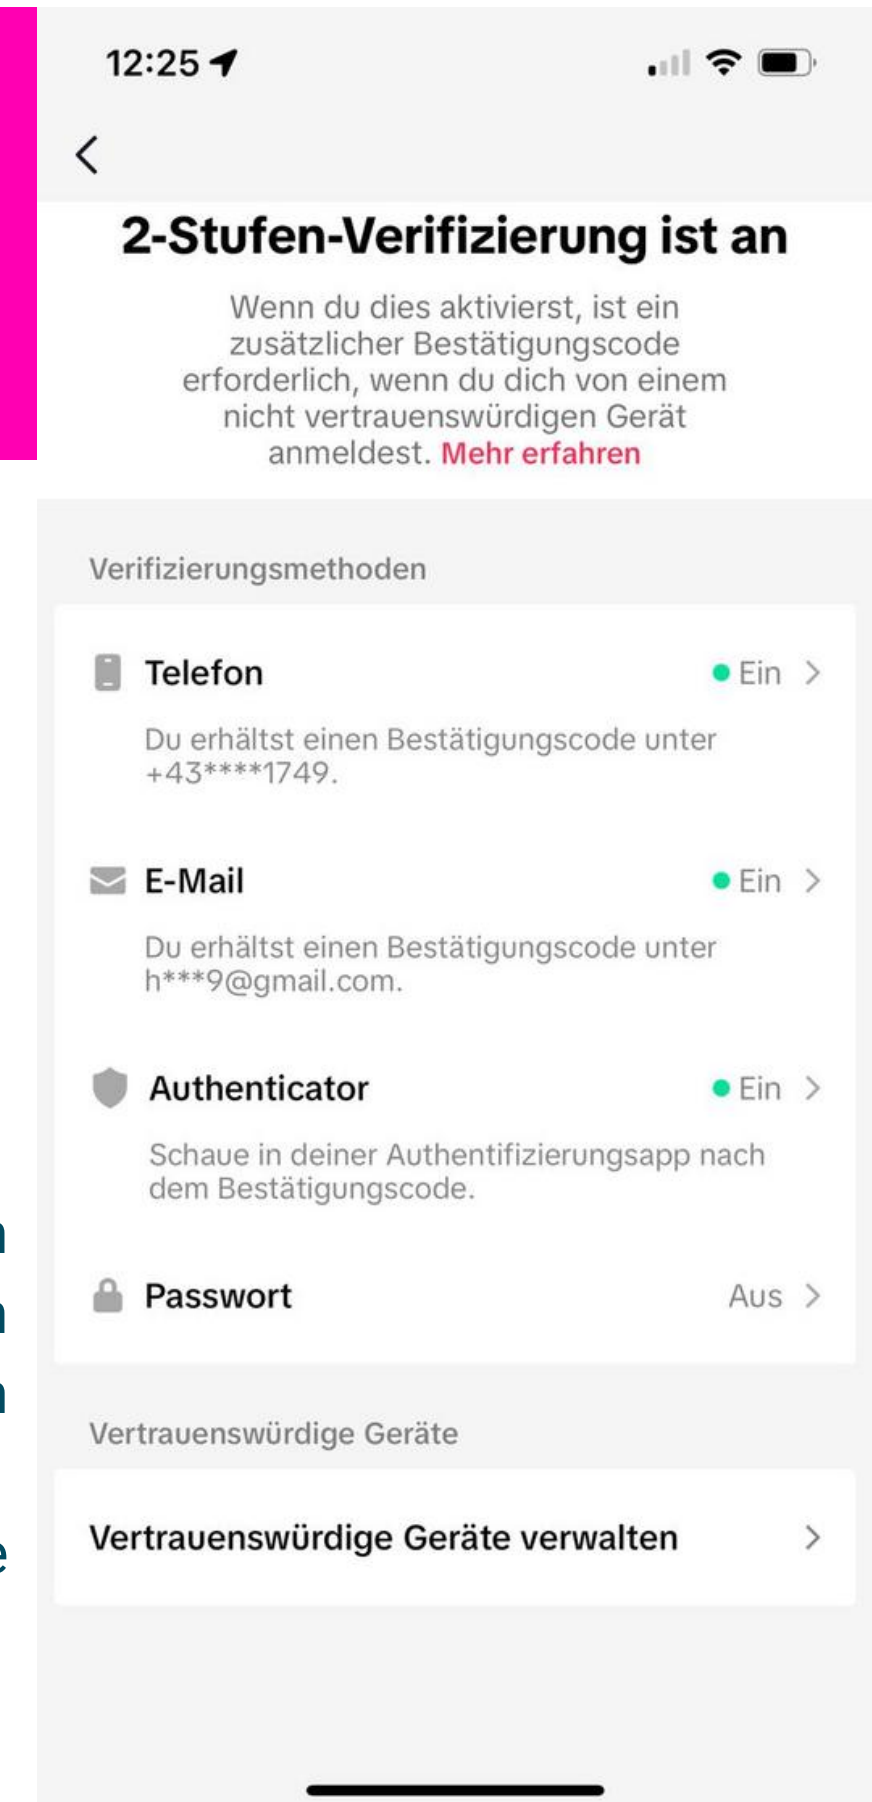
12:25

2-Stufen-Verifizierung ist an

Wenn du dies aktivierst, ist ein zusätzlicher Bestätigungscode erforderlich, wenn du dich von einem nicht vertrauenswürdigen Gerät anmeldest. Mehr erfahren

Verifizierungsmethoden

Telefon
Ein
Du erhältst einen Bestätigungscode unter +43****1749.

E-Mail
Ein
Du erhältst einen Bestätigungscode unter h***9@gmail.com.

Authenticator
Ein
Schaue in deiner Authentifizierungsapp nach dem Bestätigungscode.

Passwort
Aus

Vertrauenswürdige Geräte

Vertrauenswürdige Geräte verwalten